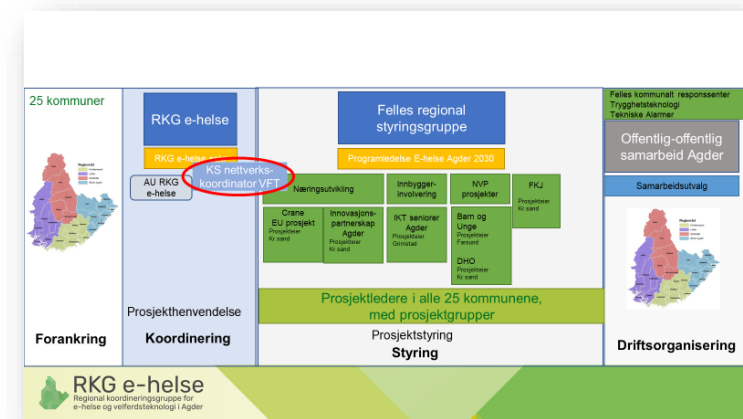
25 kommuner

Forankring

RKG e-helse

RKG e-helse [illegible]

AU RKG e-helse

KS nettverkskoordinator VFT

Prosjekthenvendelse

Koordinering

Felles regional styringsgruppe

Programledelse E-helse Agder 2030

Næringsutvikling

Crane EU prosjekt
Prosjekteier Kr.sand

Innovasjonspartnerskap Agder
Prosjekteier Kr.sand

Innbyggerinvolvering

IKT seniorer Agder
Prosjekteier Grimstad

NVP prosjekter

Barn og Unge
Prosjekteier Farsund

DHO
Prosjekteier Kr.sand

FKJ
Prosjekteier Kr.sand

Prosjektledere i alle 25 kommunene, med prosjektgrupper

Prosjektstyring
Styring

Felles kommunalt responssenter
Trygghetsteknologi
Tekniske Alarmer

Offentlig-offentlig samarbeid Agder

Samarbeidsutvalg

Driftsorganisering

RKG e-helse
Regional koordineringsgruppe for e-helse og velferdsteknologi i Agder